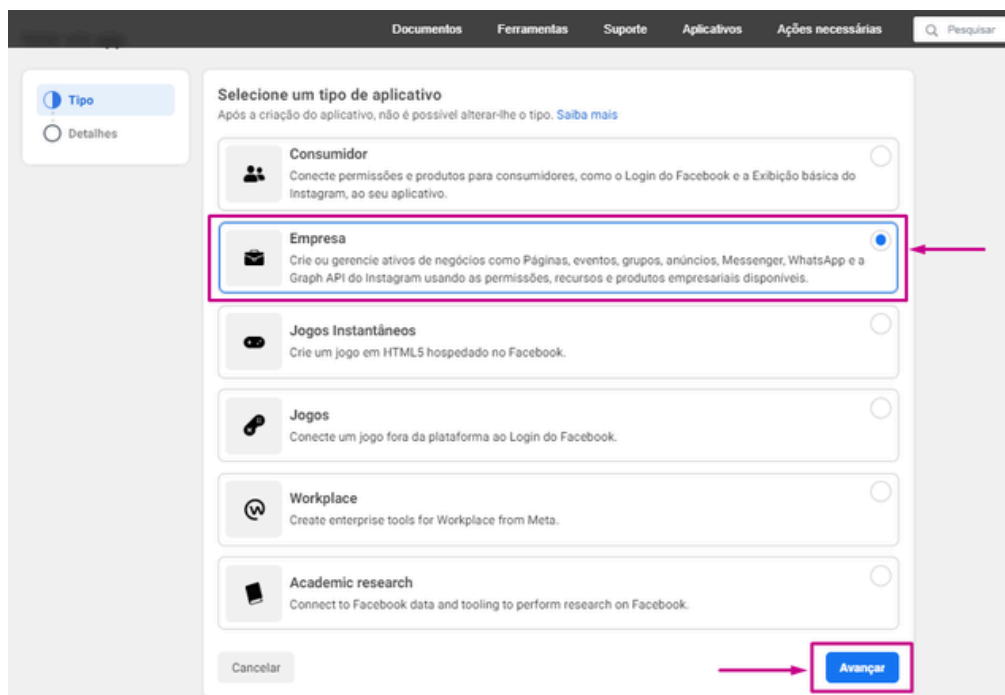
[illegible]

Documentos Ferramentas Suporte Aplicativos Ações necessárias Pesquisar

Tipo
Detalhes

Selecione um tipo de aplicativo
Após a criação do aplicativo, não é possível alterar-lhe o tipo. Saiba mais

Consumidor
Conecte permissões e produtos para consumidores, como o Login do Facebook e a Exibição básica do Instagram, ao seu aplicativo.

Empresa
Crie ou gerencie ativos de negócios como Páginas, eventos, grupos, anúncios, Messenger, WhatsApp e a Graph API do Instagram usando as permissões, recursos e produtos empresariais disponíveis.

Jogos Instantâneos
Crie um jogo em HTML5 hospedado no Facebook.

Jogos
Conecte um jogo fora da plataforma ao Login do Facebook.

Workplace
Create enterprise tools for Workplace from Meta.

Academic research
Connect to Facebook data and tooling to perform research on Facebook.

Cancelar

Avançar